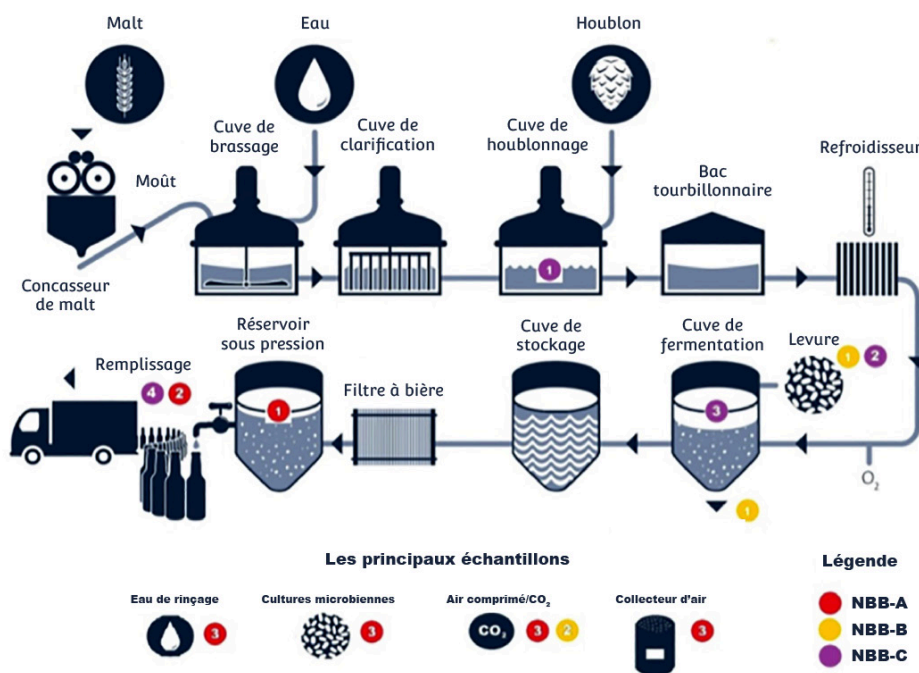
Malt

Eau

Houblon

Cuve de brassage

Cuve de clarification

Cuve de houblonnage

Bac tourbillonnaire

Refroidisseur

Moût

Concasseur de malt

1

Remplissage

4 2

Réservoir sous pression

1

Filtre à bière

Cuve de stockage

Cuve de fermentation

3

Levure

1 2

$O_2$

1

Les principaux échantillons

Eau de rinçage 3

Cultures microbiennes 3

Air comprimé/$CO_2$

$CO_2$ 3 2

Collecteur d'air 3

Légende

NBB-A

NBB-B

NBB-C